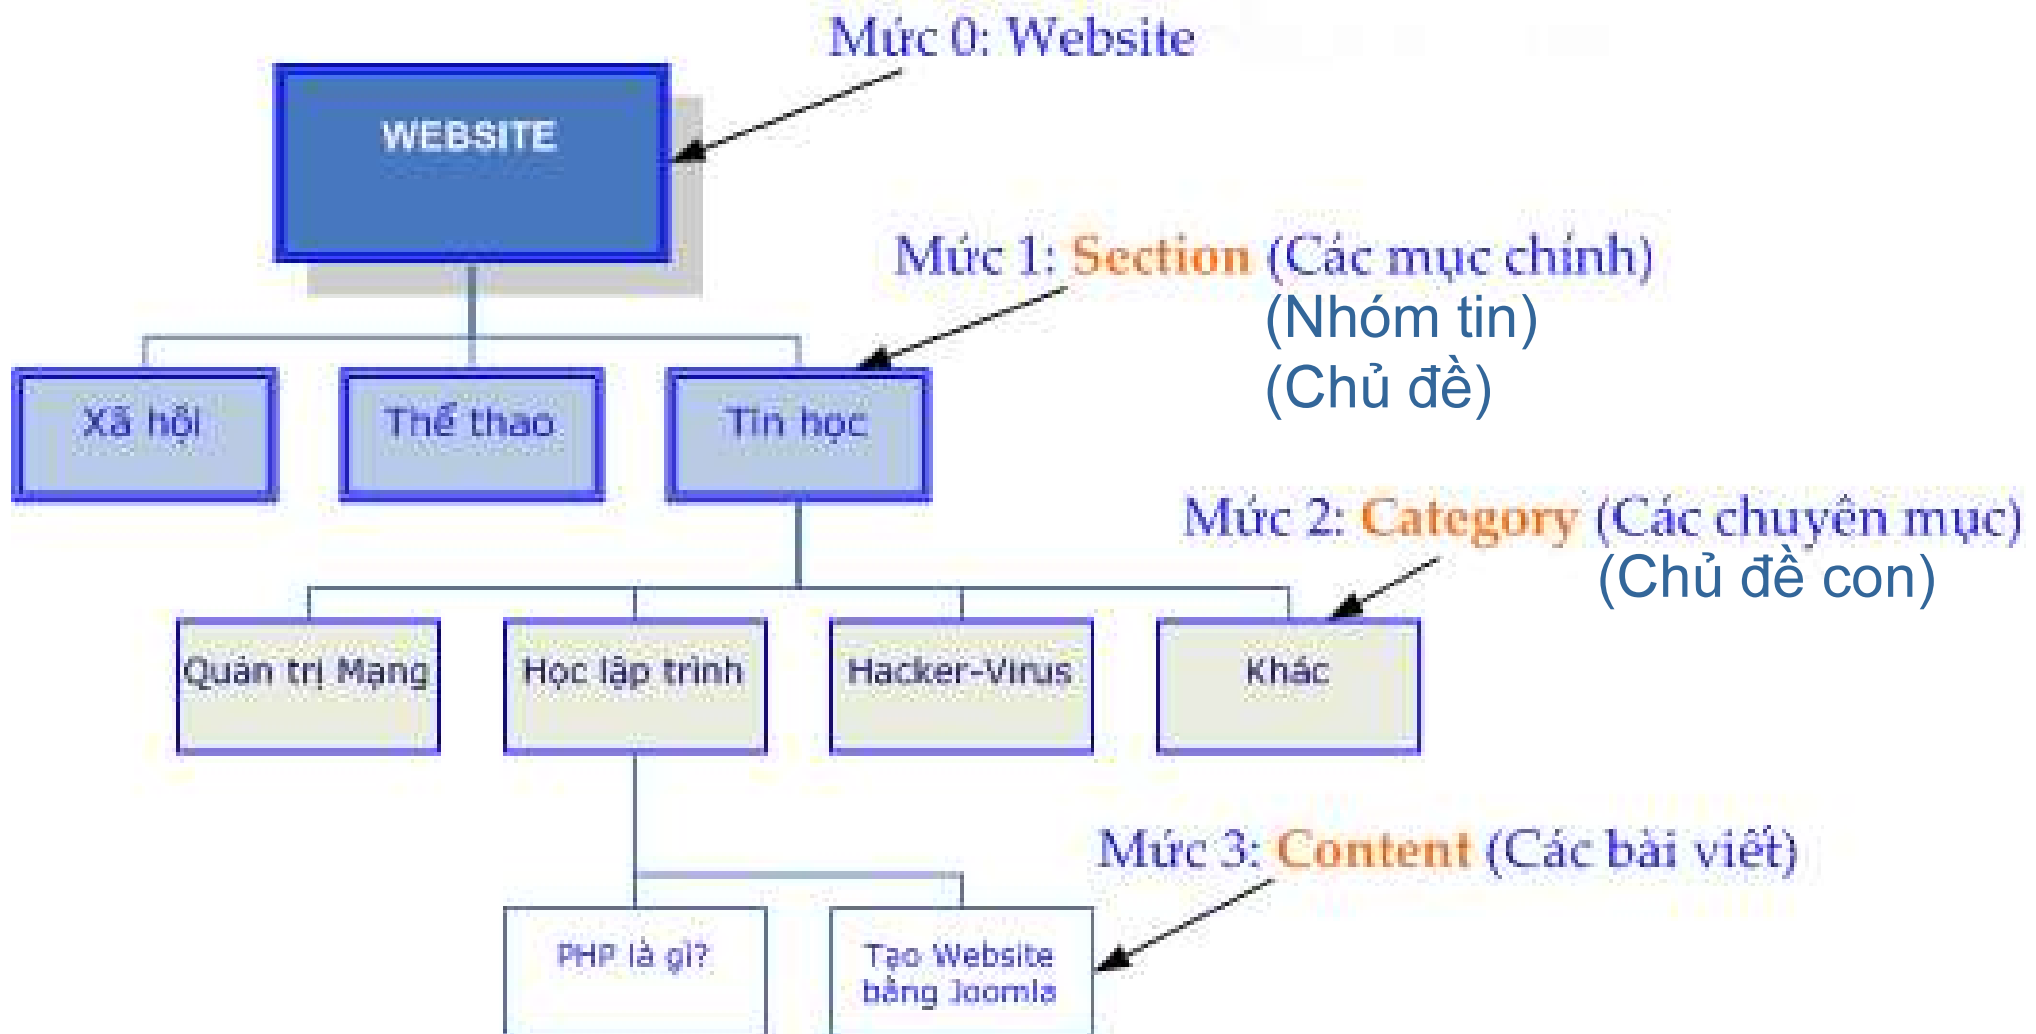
Mức 0: Website

WEBSITE

Mức 1: Section (Các mục chính)
(Nhóm tin)
(Chủ đề)

Xã hội

Thể thao

Tin học

Mức 2: Category (Các chuyên mục)
(Chủ đề con)

Quản trị Mạng

Học lập trình

Hacker-Virus

Khác

Mức 3: Content (Các bài viết)

PHP là gì?

Tạo Website bằng Joomla